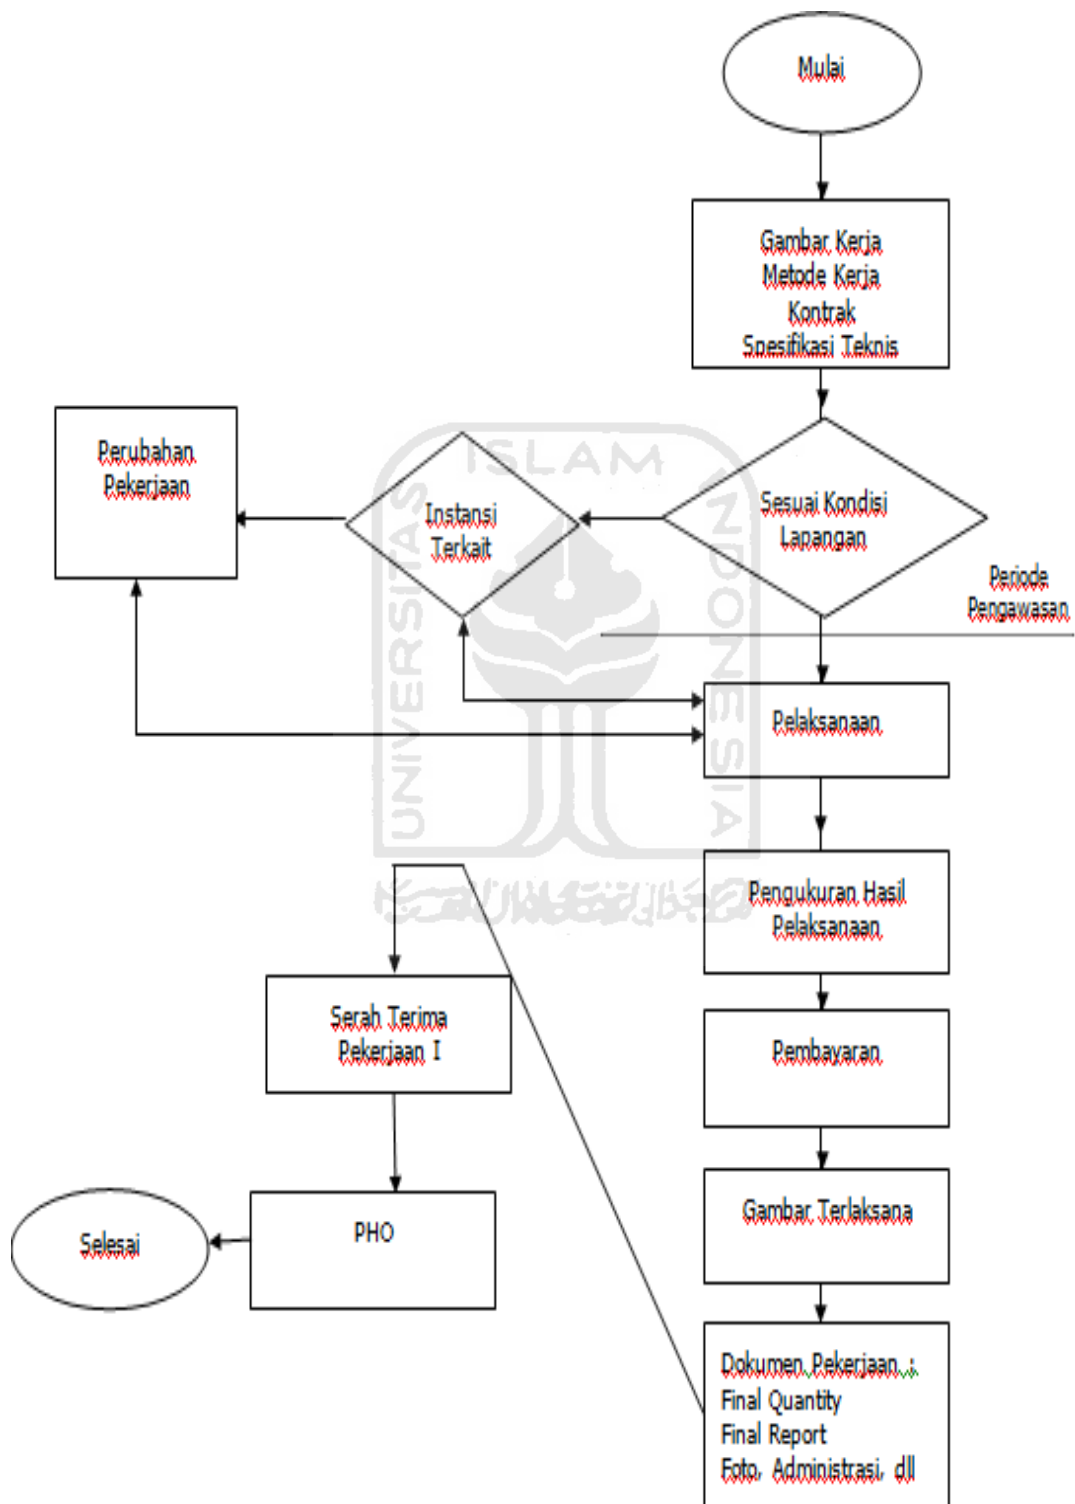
Mulai

Gambar Kerja
Metode Kerja
Kontrak
Spesifikasi Teknis

Perubahan Pekerjaan

Instansi Terkait

Sesuai Kondisi Lapangan

Periode Pengawasan

Pelaksanaan

Pengukuran Hasil Pelaksanaan

Serah Terima Pekerjaan I

Pembayaran

PHO

Selesai

Gambar Terlaksana

Dokumen Pekerjaan :
Final Quantity
Final Report
Foto, Administrasi, dll

ISLAM
UNIVERSITAS
INDONESIA